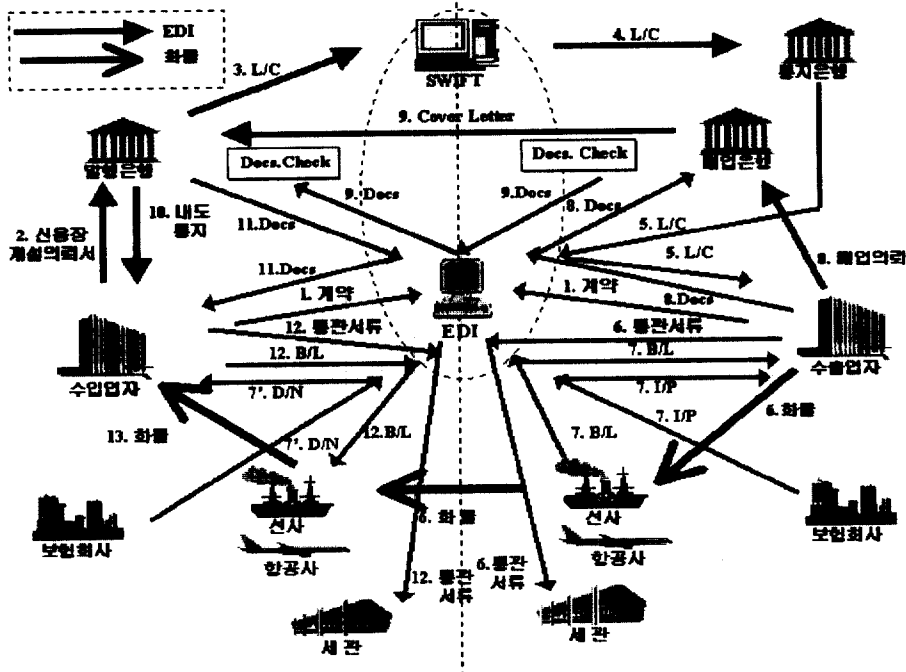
EDI
화물

3. L/C

SWIFT

4. L/C

통지은행

9. Cover Letter

발행은행

Docs.Check

Docs. Check

매입은행

9. Docs

9.Docs

8. Docs

2. 신용장 개설의뢰서

10. 내도 통지

11.Docs

5. L/C

5. L/C

8. 매입의뢰

11.Docs

1. 계약

EDI

1. 계약

8.Docs

12. 통관서류

6. 통관서류

수입업자

12. B/L

7. B/L

수출업자

7'. D/N

7. I/P

7. I/P

6. 화물

13. 화물

7'. D/N

12.B/L

7. B/L

선사

선사

보험회사

6. 화 물

보험회사

항공사

항공사

12. 통관 서류

6.통관 서류

세 관

세 관